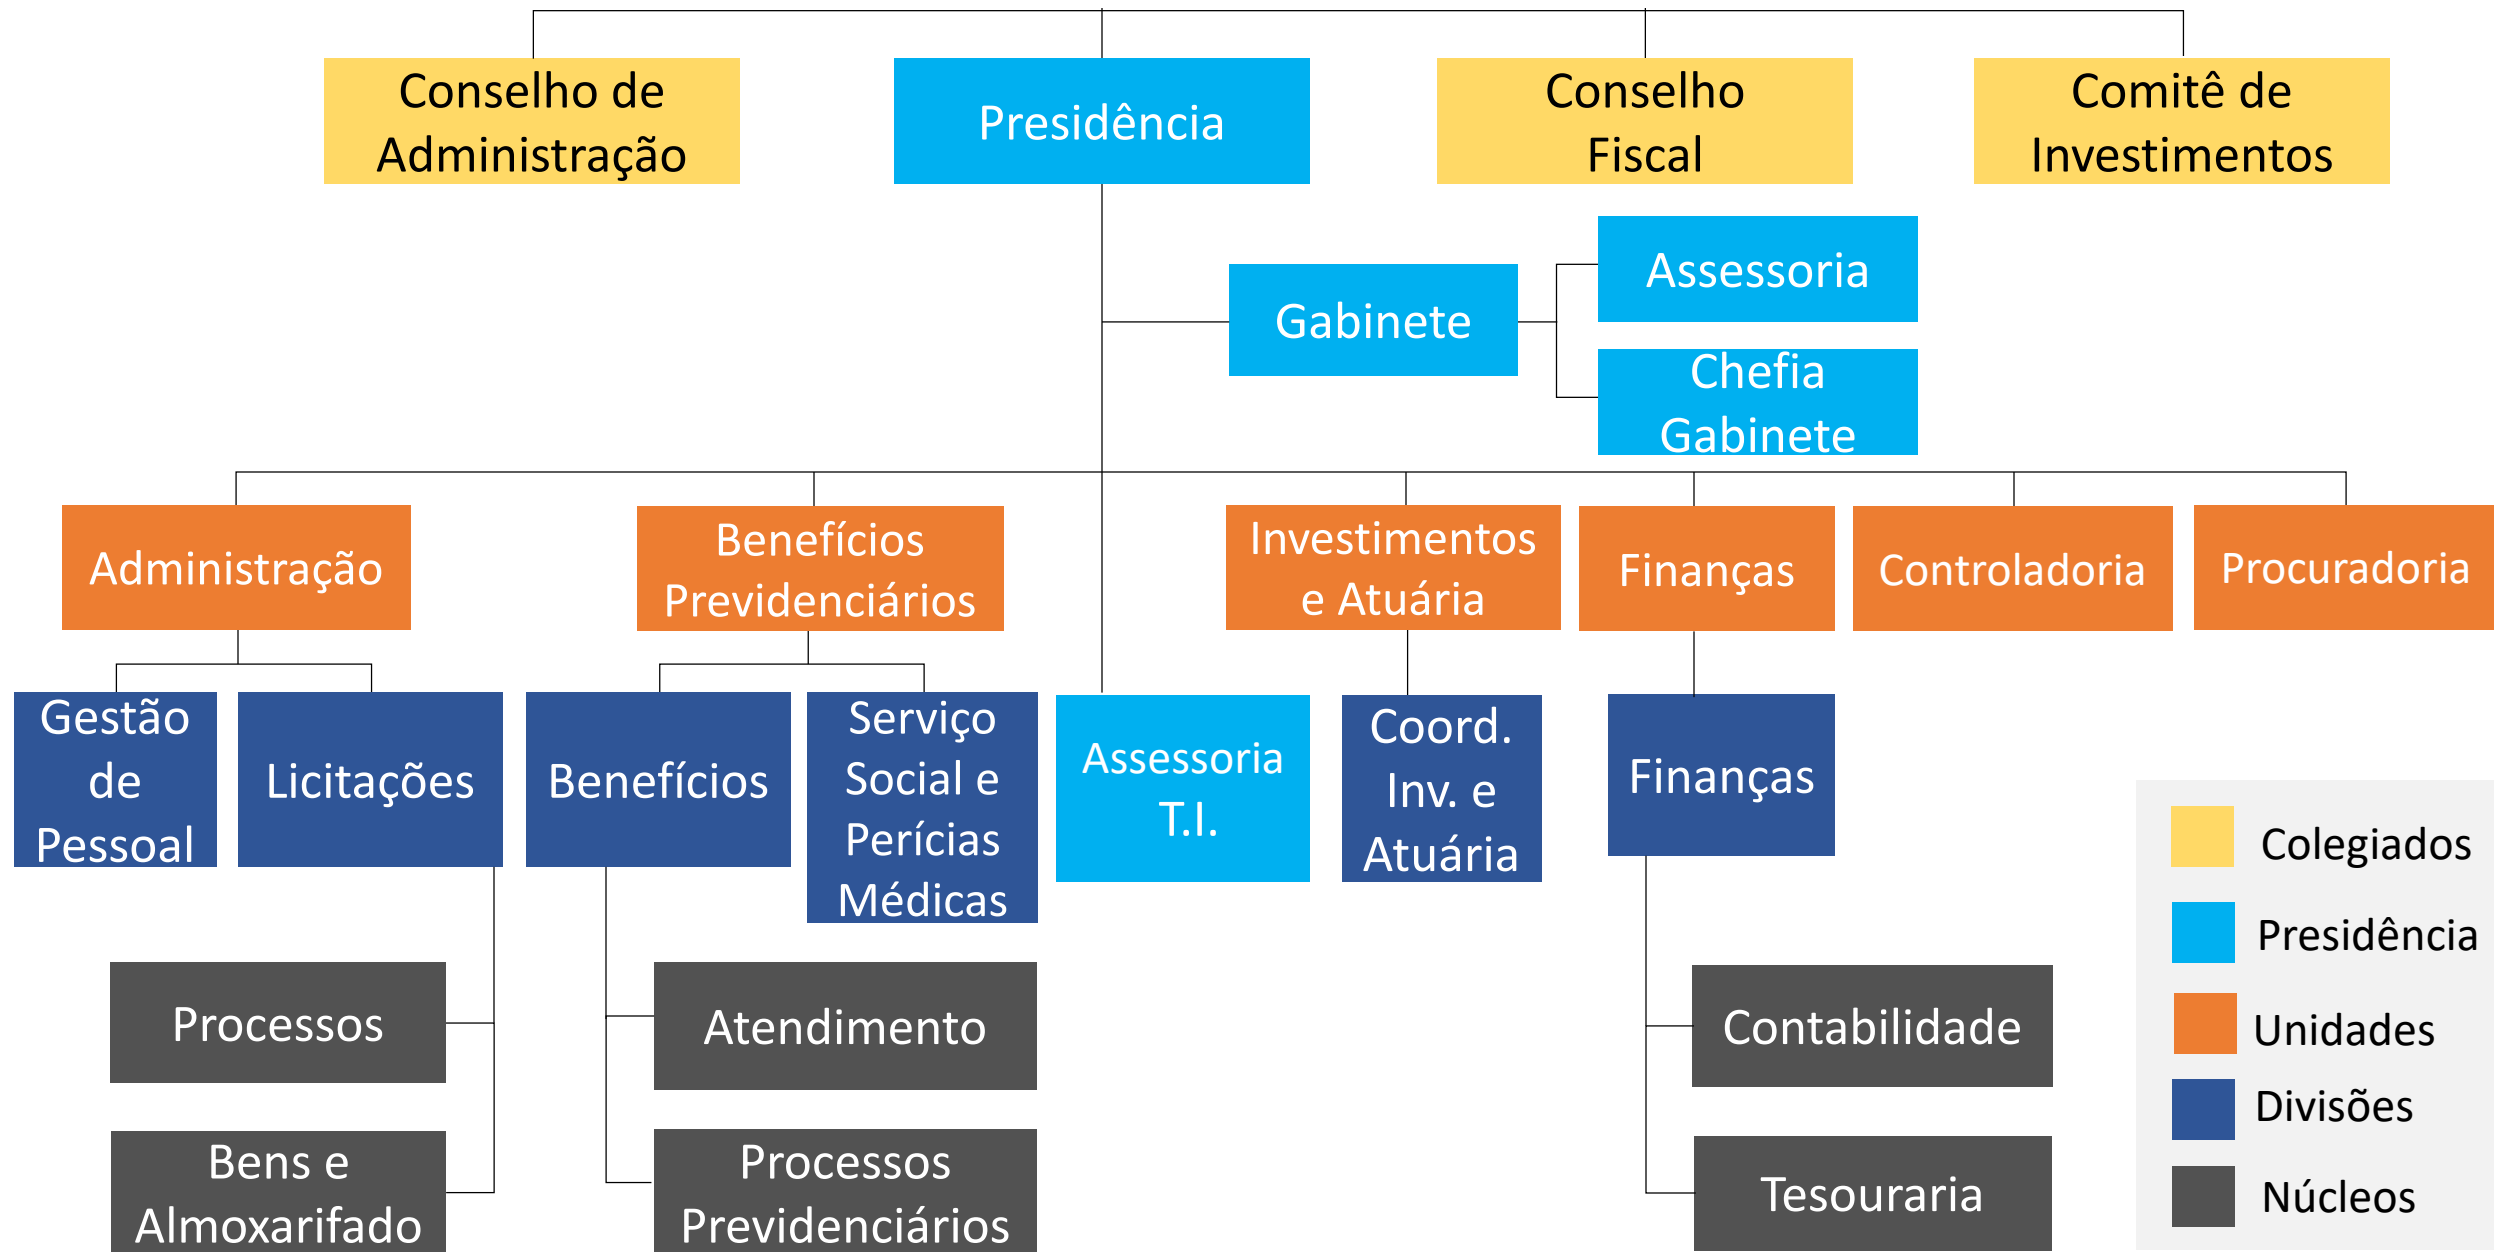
Conselho de Administração

Presidência

Conselho Fiscal

Comitê de Investimentos

Gabinete

Assessoria

Chefia Gabinete

Administração

Benefícios Previdenciários

Investimentos e Atuária

Finanças

Controladoria

Procuradoria

Gestão de Pessoal

Licitações

Benefícios

Serviço Social e Perícias Médicas

Assessoria T.I.

Coord. Inv. e Atuária

Finanças

Processos

Bens e Almoxarifado

Atendimento

Processos Previdenciários

Contabilidade

Tesouraria

Colegiados

Presidência

Unidades

Divisões

Núcleos